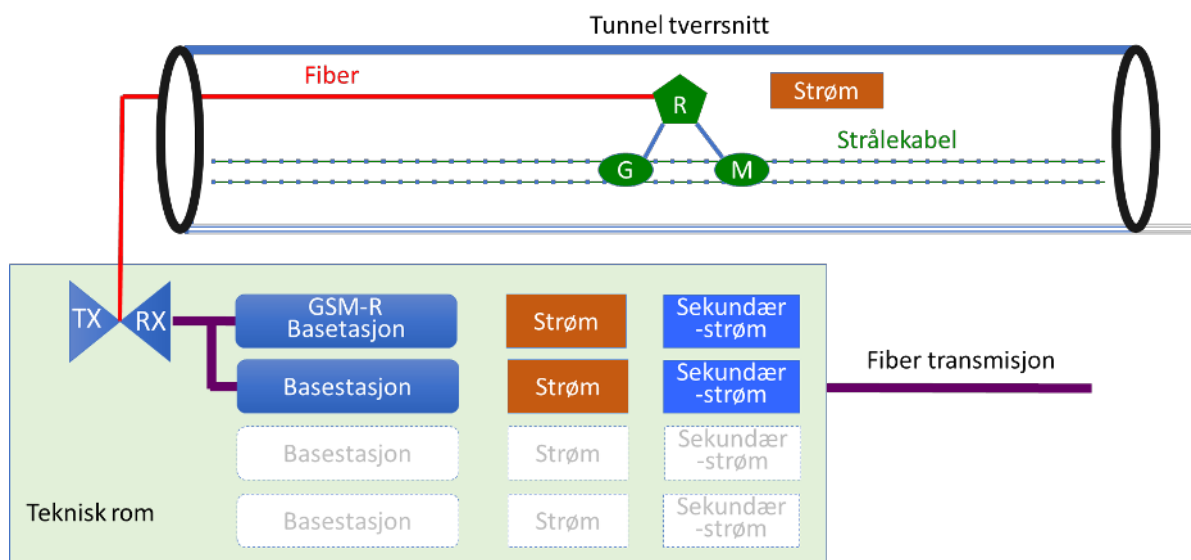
Tunnel tverrsnitt

Fiber

R

Strøm

Strålekabel

G

M

TX

RX

GSM-R Basetasjon

Strøm

Sekundær -strøm

Basestasjon

Strøm

Sekundær -strøm

Fiber transmisjon

Basestasjon

Strøm

Sekundær -strøm

Teknisk rom

Basestasjon

Strøm

Sekundær -strøm